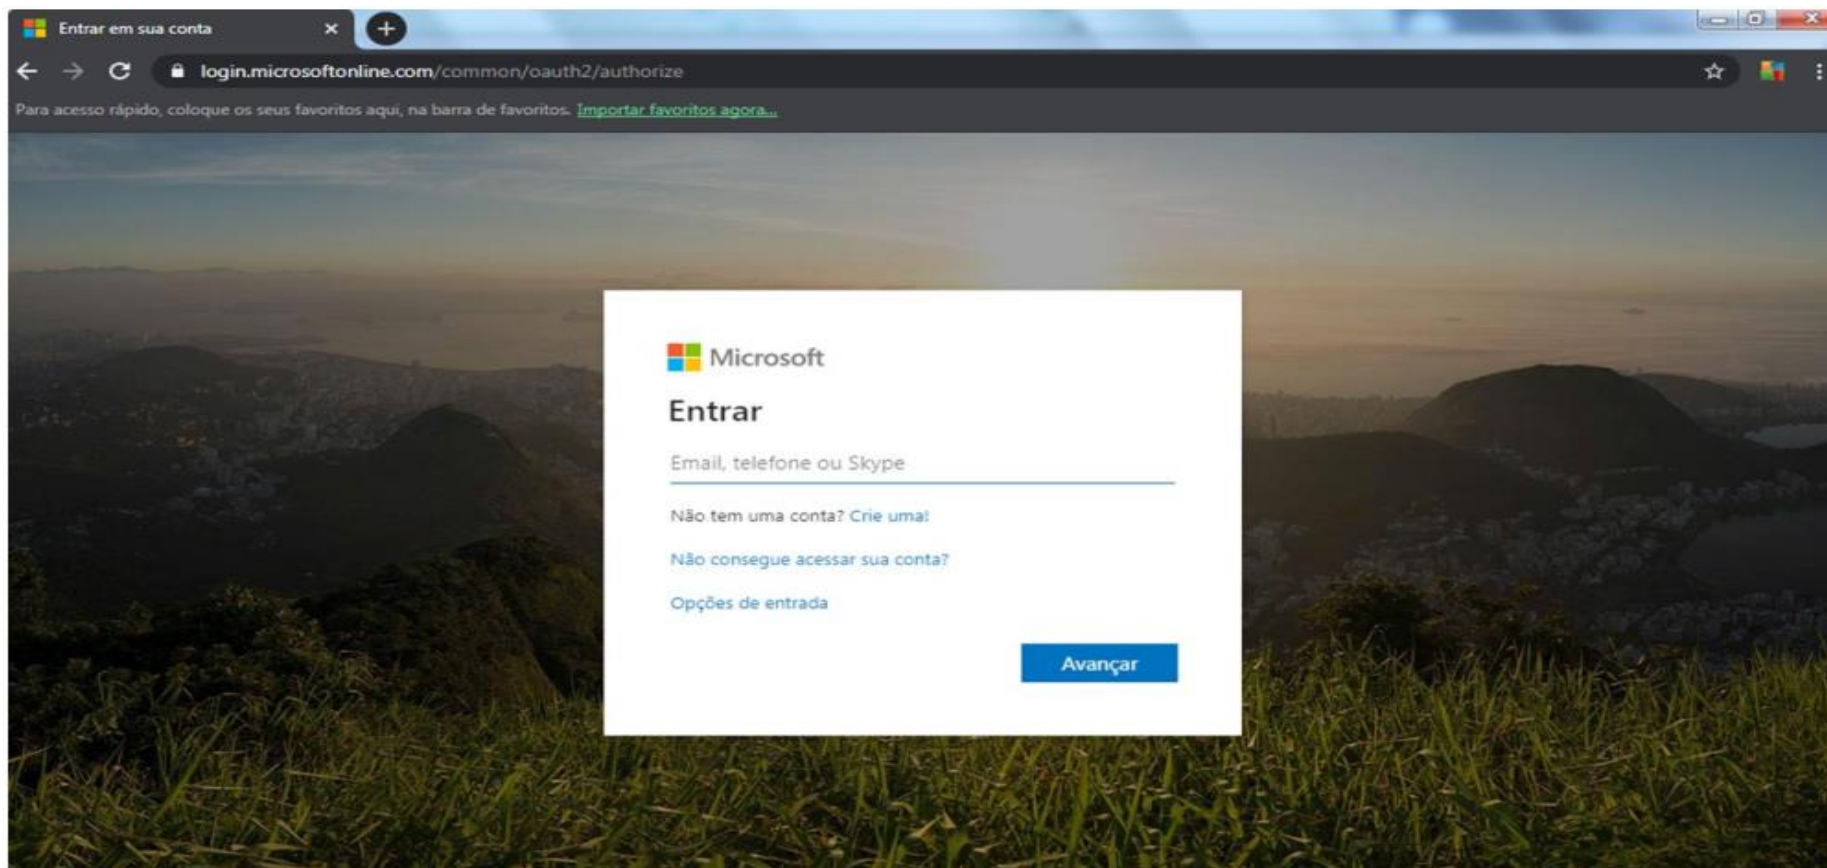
Entrar em sua conta ×

login.microsoftonline.com/common/oauth2/authorize

Para acesso rápido, coloque os seus favoritos aqui, na barra de favoritos. Importar favoritos agora...

Microsoft

Entrar

Email, telefone ou Skype

Não tem uma conta? Crie uma!

Não consegue acessar sua conta?

Opções de entrada

Avançar